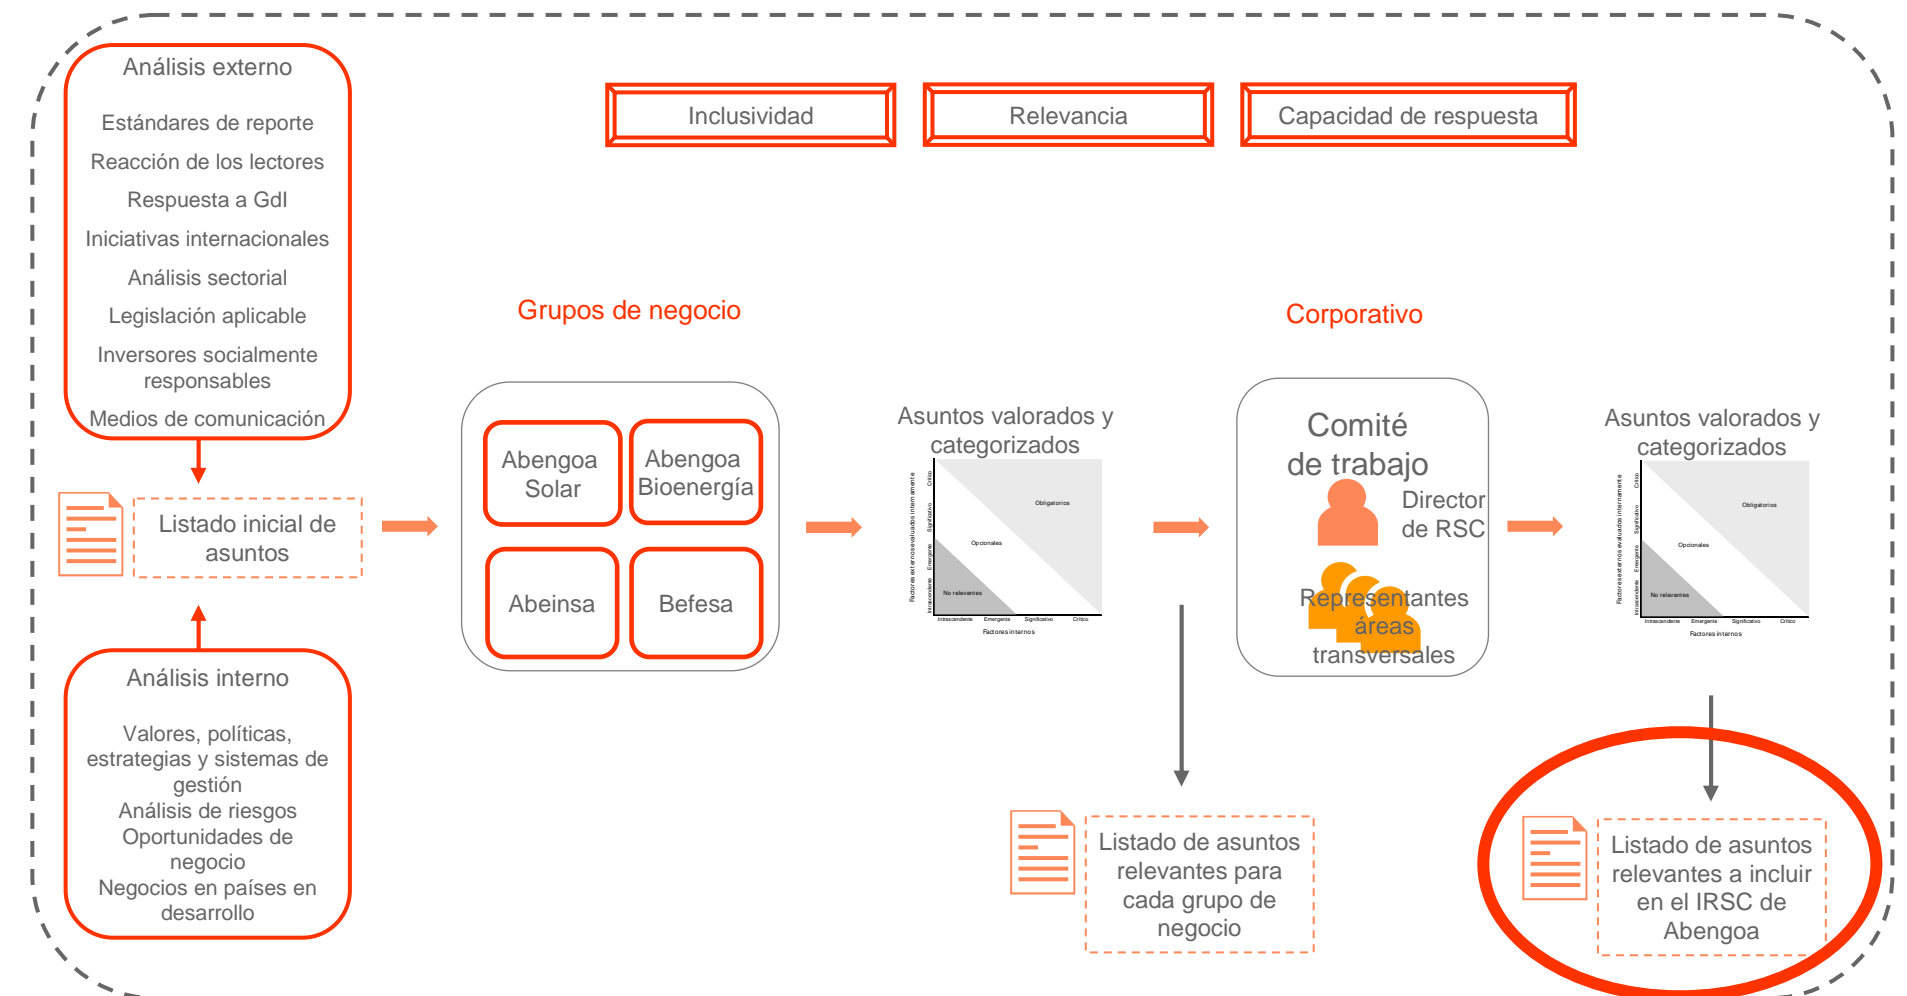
Análisis externo

Estándares de reporte

Reacción de los lectores

Respuesta a GdI

Iniciativas internacionales

Análisis sectorial

Legislación aplicable

Inversores socialmente responsables

Medios de comunicación

Inclusividad

Relevancia

Capacidad de respuesta

Grupos de negocio

Corporativo

Listado inicial de asuntos

Abengoa Solar

Abengoa Bioenergía

Abeinsa

Befesa

Asuntos valorados y categorizados

Factores externos evaluados internamente

Crítico

Significativo

Emergente

Intrascendente

Obligatorios

Opcionales

No relevantes

Intrascendente Emergente Significativo Crítico

Factores internos

Comité de trabajo

Director de RSC

Representantes áreas transversales

Asuntos valorados y categorizados

Factores externos evaluados internamente

Crítico

Significativo

Emergente

Intrascendente

Obligatorios

Opcionales

No relevantes

Intrascendente Emergente Significativo Crítico

Factores internos

Análisis interno

Valores, políticas, estrategias y sistemas de gestión

Análisis de riesgos

Oportunidades de negocio

Negocios en países en desarrollo

Listado de asuntos relevantes para cada grupo de negocio

Listado de asuntos relevantes a incluir en el IRSC de Abengoa